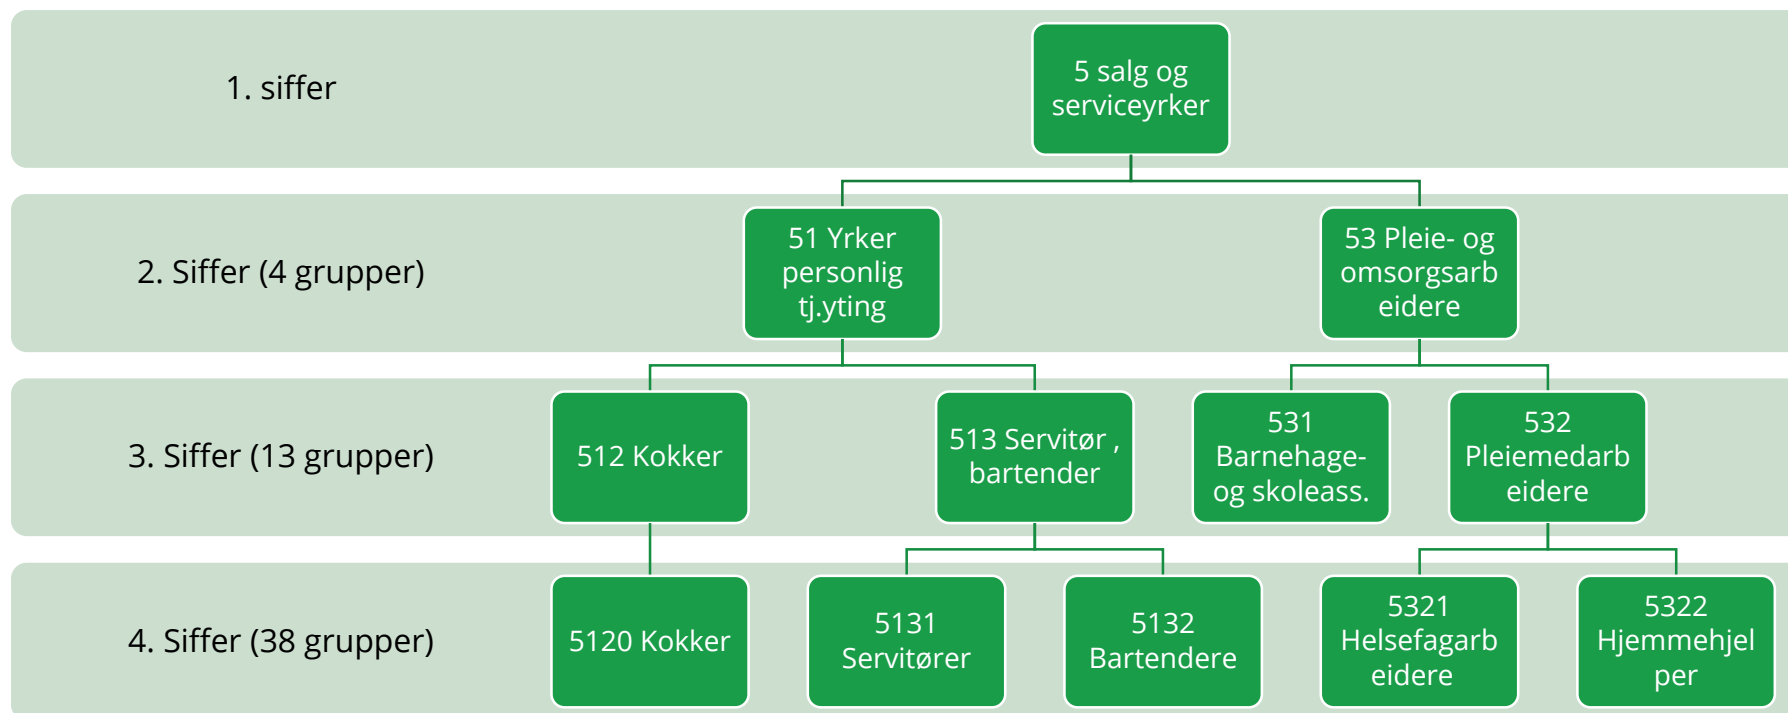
1. siffer

5 salg og serviceyrker

2. Siffer (4 grupper)

51 Yrker personlig tj.yting

53 Pleie- og omsorgsarb eidere

3. Siffer (13 grupper)

512 Kokker

513 Servitør , bartender

531 Barnehage- og skoleass.

532 Pleiemedarb eidere

4. Siffer (38 grupper)

5120 Kokker

5131 Servitører

5132 Bartendere

5321 Helsefagarb eidere

5322 Hjemmehjel per